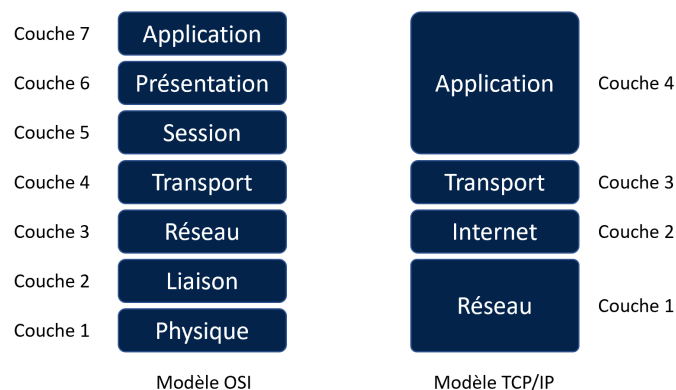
| | Modèle OSI | Modèle TCP/IP | |
|---|---|---|---|
| Couche 7 | Application | Application | Couche 4 |
| Couche 6 | Présentation | | |
| Couche 5 | Session | | |
| Couche 4 | Transport | Transport | Couche 3 |
| Couche 3 | Réseau | Internet | Couche 2 |
| Couche 2 | Liaison | Réseau | Couche 1 |
| Couche 1 | Physique | | |